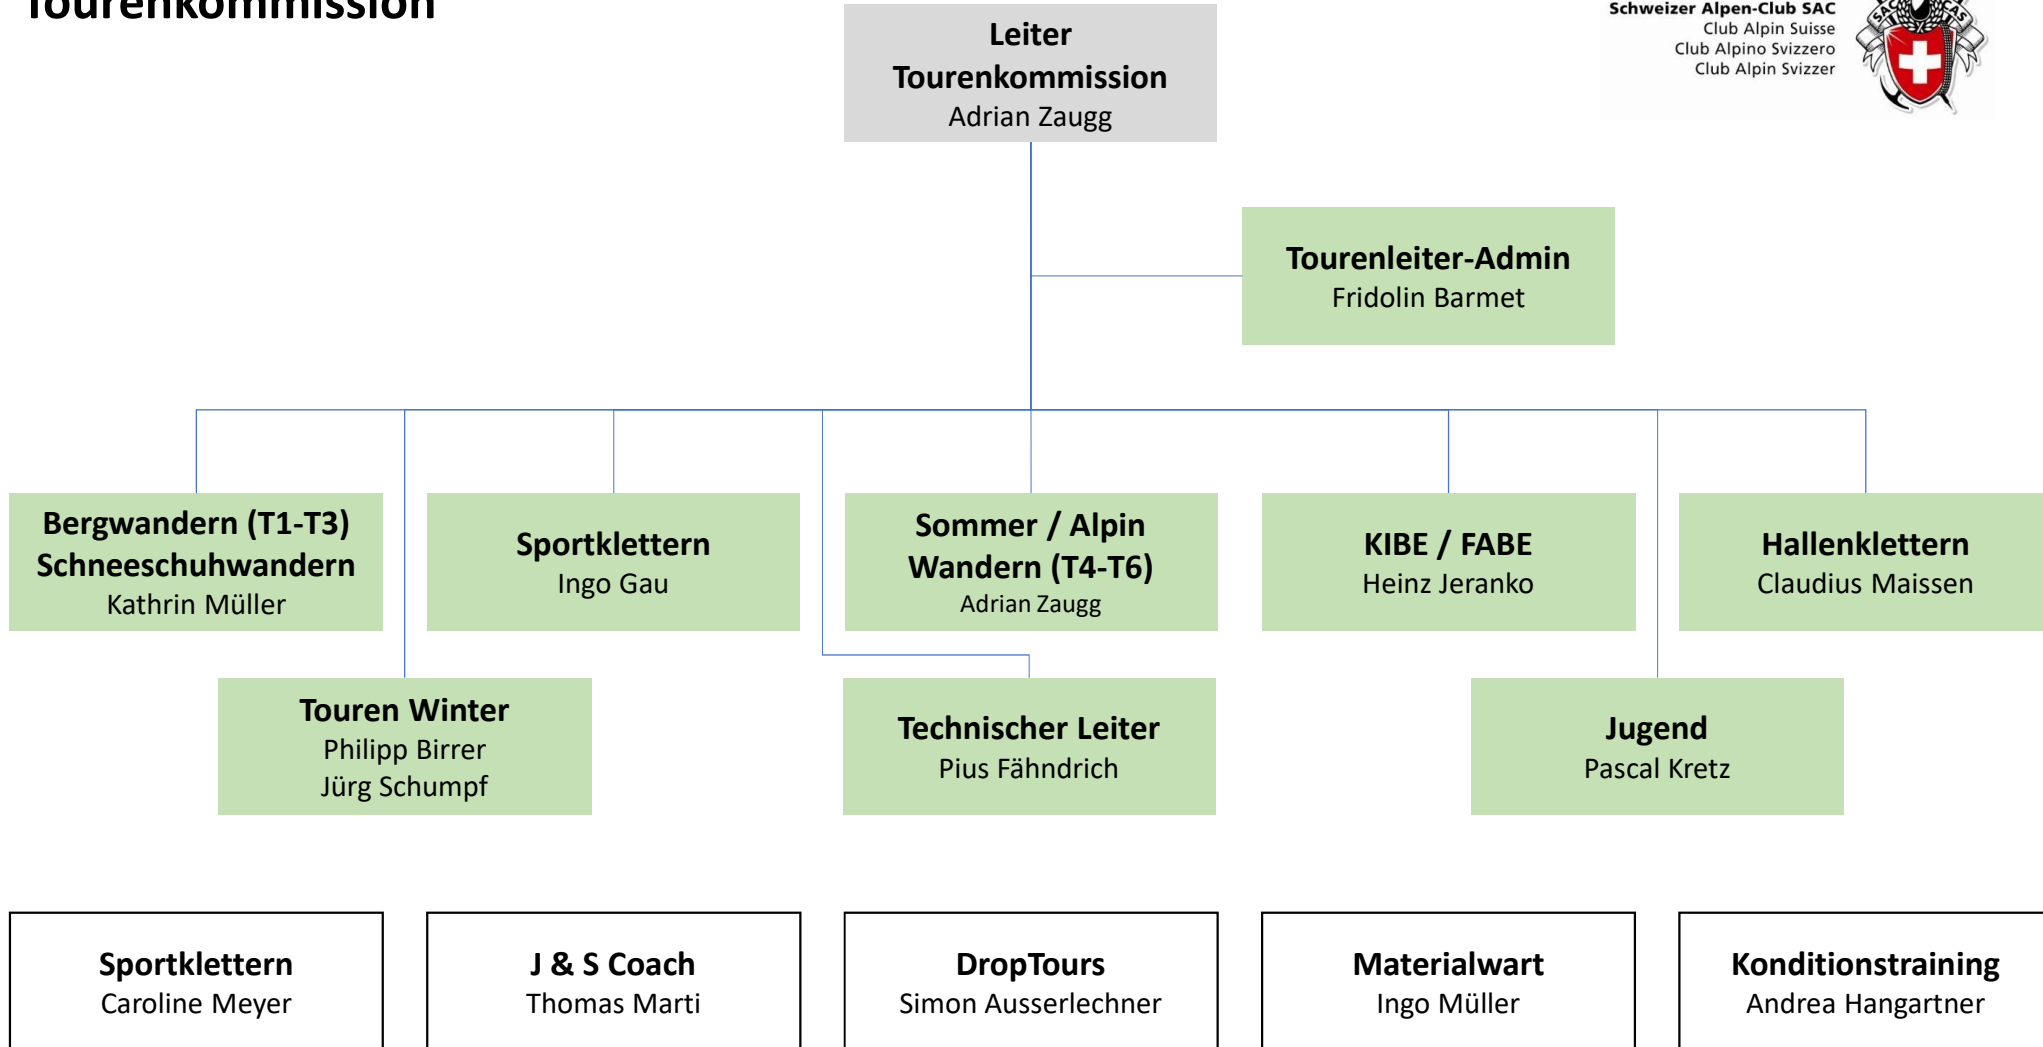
Tourenkommission

Leiter Tourenkommission
Adrian Zaugg

Schweizer Alpen-Club SAC
Club Alpin Suisse
Club Alpino Svizzero
Club Alpin Svizzer

SAC CAS

Tourenleiter-Admin
Fridolin Barmet

Bergwandern (T1-T3)
Schneeschuhwandern
Kathrin Müller

Sportklettern
Ingo Gau

Sommer / Alpin Wandern (T4-T6)
Adrian Zaugg

KIBE / FABE
Heinz Jeranko

Hallenklettern
Claudius Maissen

Touren Winter
Philipp Birrer
Jürg Schumpf

Technischer Leiter
Pius Fähndrich

Jugend
Pascal Kretz

Sportklettern
Caroline Meyer

J & S Coach
Thomas Marti

DropTours
Simon Ausserlechner

Materialwart
Ingo Müller

Konditionstraining
Andrea Hangartner